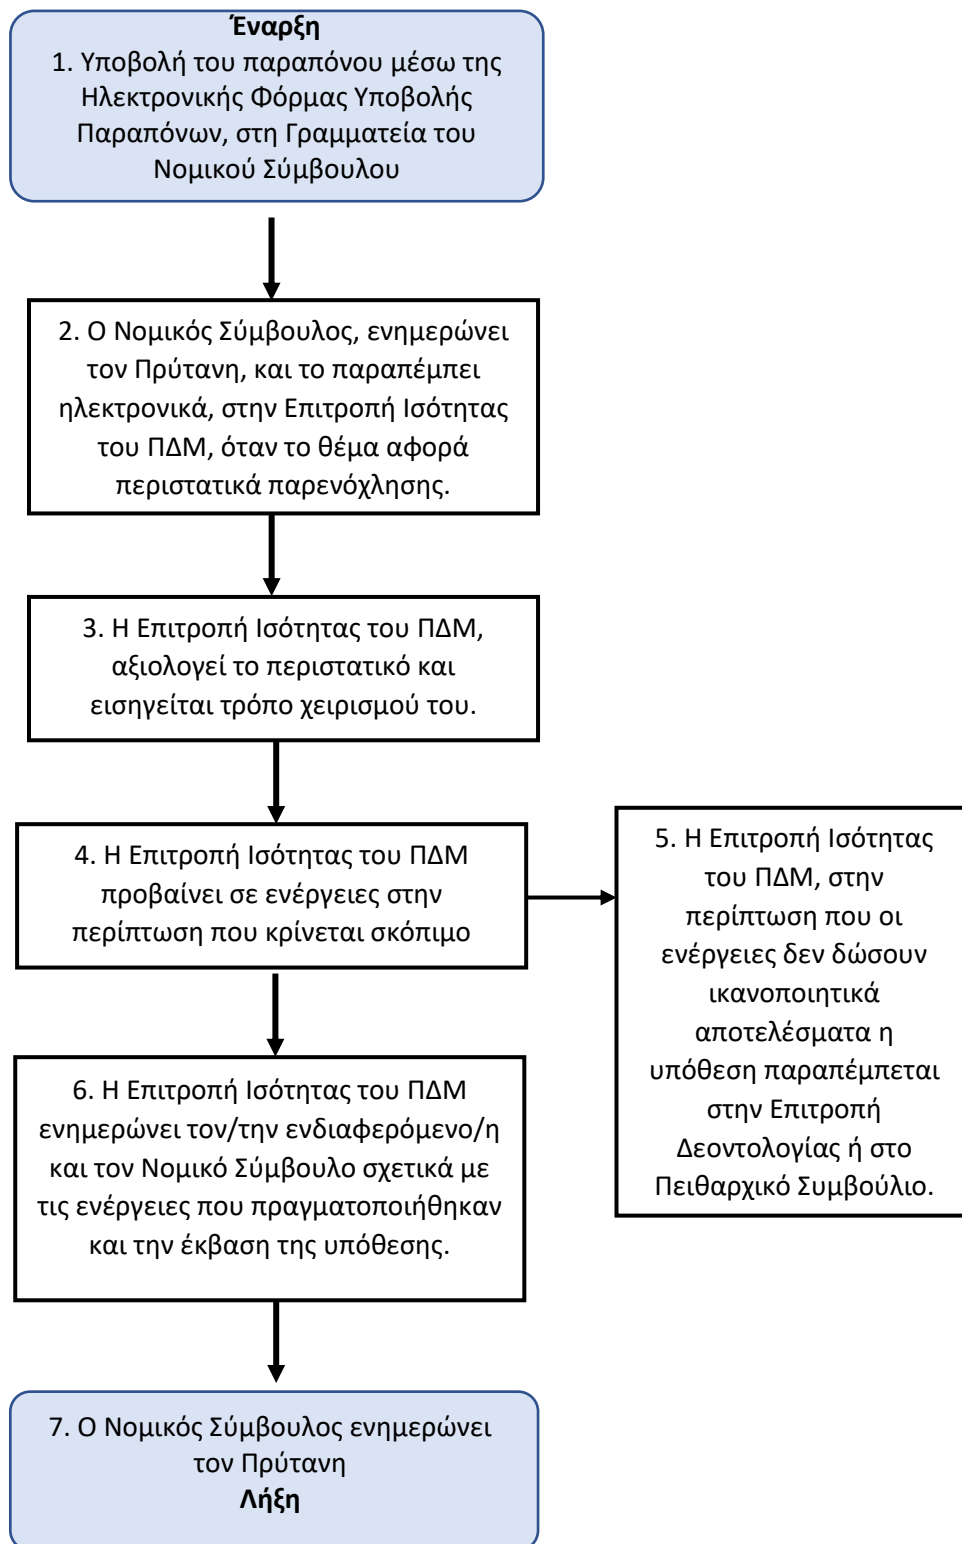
Έναρξη
1. Υποβολή του παραπόνου μέσω της Ηλεκτρονικής Φόρμας Υποβολής Παραπόνων, στη Γραμματεία του Νομικού Σύμβουλου

2. Ο Νομικός Σύμβουλος, ενημερώνει τον Πρύτανη, και το παραπέμπει ηλεκτρονικά, στην Επιτροπή Ισότητας του ΠΔΜ, όταν το θέμα αφορά περιστατικά παρενόχλησης.

3. Η Επιτροπή Ισότητας του ΠΔΜ, αξιολογεί το περιστατικό και εισηγείται τρόπο χειρισμού του.

4. Η Επιτροπή Ισότητας του ΠΔΜ προβαίνει σε ενέργειες στην περίπτωση που κρίνεται σκόπιμο

5. Η Επιτροπή Ισότητας του ΠΔΜ, στην περίπτωση που οι ενέργειες δεν δώσουν ικανοποιητικά αποτελέσματα η υπόθεση παραπέμπεται στην Επιτροπή Δεοντολογίας ή στο Πειθαρχικό Συμβούλιο.

6. Η Επιτροπή Ισότητας του ΠΔΜ ενημερώνει τον/την ενδιαφερόμενο/η και τον Νομικό Σύμβουλο σχετικά με τις ενέργειες που πραγματοποιήθηκαν και την έκβαση της υπόθεσης.

7. Ο Νομικός Σύμβουλος ενημερώνει τον Πρύτανη
Λήξη